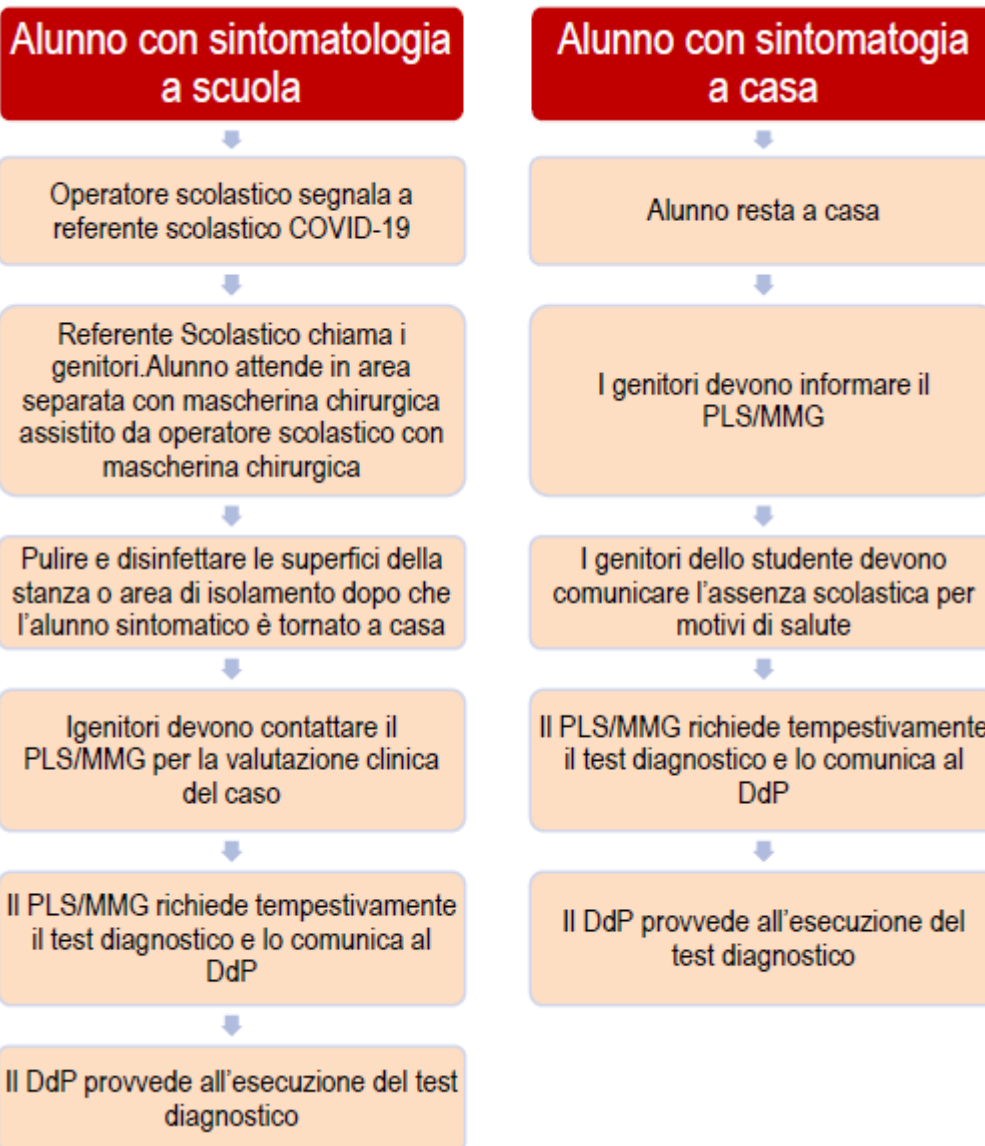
Alunno con sintomatologia a scuola

Operatore scolastico segnala a referente scolastico COVID-19

Referente Scolastico chiama i genitori.Alunno attende in area separata con mascherina chirurgica assistito da operatore scolastico con mascherina chirurgica

Pulire e disinfettare le superfici della stanza o area di isolamento dopo che l'alunno sintomatico è tornato a casa

Igenitori devono contattare il PLS/MMG per la valutazione clinica del caso

Il PLS/MMG richiede tempestivamente il test diagnostico e lo comunica al DdP

Il DdP provvede all'esecuzione del test diagnostico

Alunno con sintomatogia a casa

Alunno resta a casa

I genitori devono informare il PLS/MMG

I genitori dello studente devono comunicare l'assenza scolastica per motivi di salute

Il PLS/MMG richiede tempestivamente il test diagnostico e lo comunica al DdP

Il DdP provvede all'esecuzione del test diagnostico